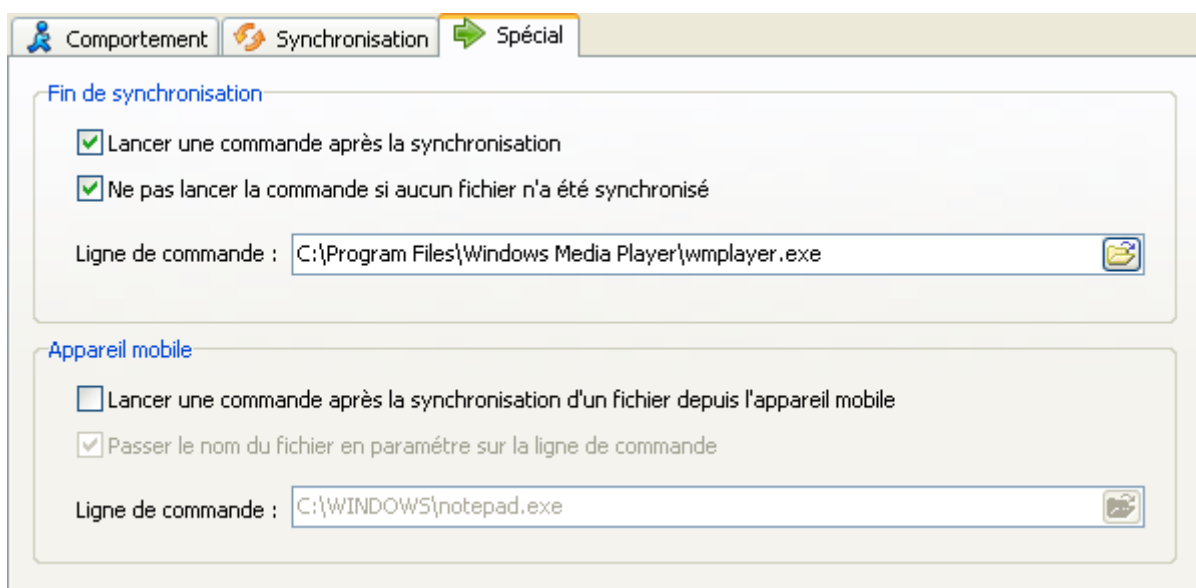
Comportement | Synchronisation | Spécial

Fin de synchronisation

Lancer une commande après la synchronisation

Ne pas lancer la commande si aucun fichier n'a été synchronisé

Ligne de commande : C:\Program Files\Windows Media Player\wmplayer.exe

Appareil mobile

Lancer une commande après la synchronisation d'un fichier depuis l'appareil mobile

Passer le nom du fichier en paramètre sur la ligne de commande

Ligne de commande : C:\WINDOWS\notepad.exe